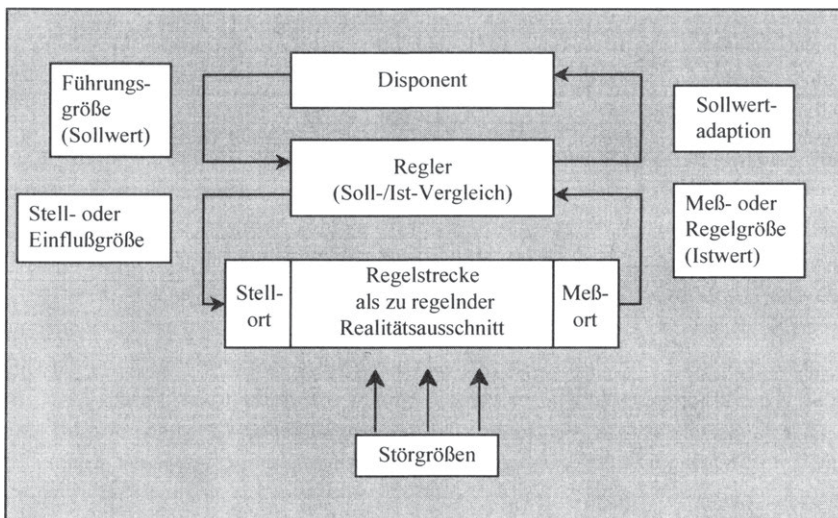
Führungsgröße (Sollwert)

Disponent

Sollwertadaption

Regler (Soll-/Ist-Vergleich)

Stell- oder Einflußgröße

Meß- oder Regelgröße (Istwert)

Stellort

Regelstrecke als zu regelnder Realitätsausschnitt

Meßort

Störgrößen